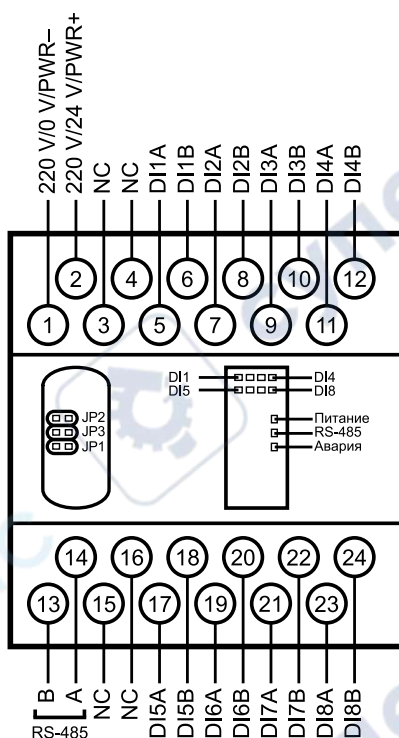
220 V/0 V/PWR–
220 V/24 V/PWR+
NC
NC
DI1A
DI1B
DI2A
DI2B
DI3A
DI3B
DI4A
DI4B

2 4 6 8 10 12
1 3 5 7 9 11

JP2
JP3
JP1

DI1
DI5
DI4
DI8
Питание
RS-485
Авария

14 16 18 20 22 24
13 15 17 19 21 23

B
A
NC
NC
DI5A
DI5B
DI6A
DI6B
DI7A
DI7B
DI8A
DI8B
RS-485